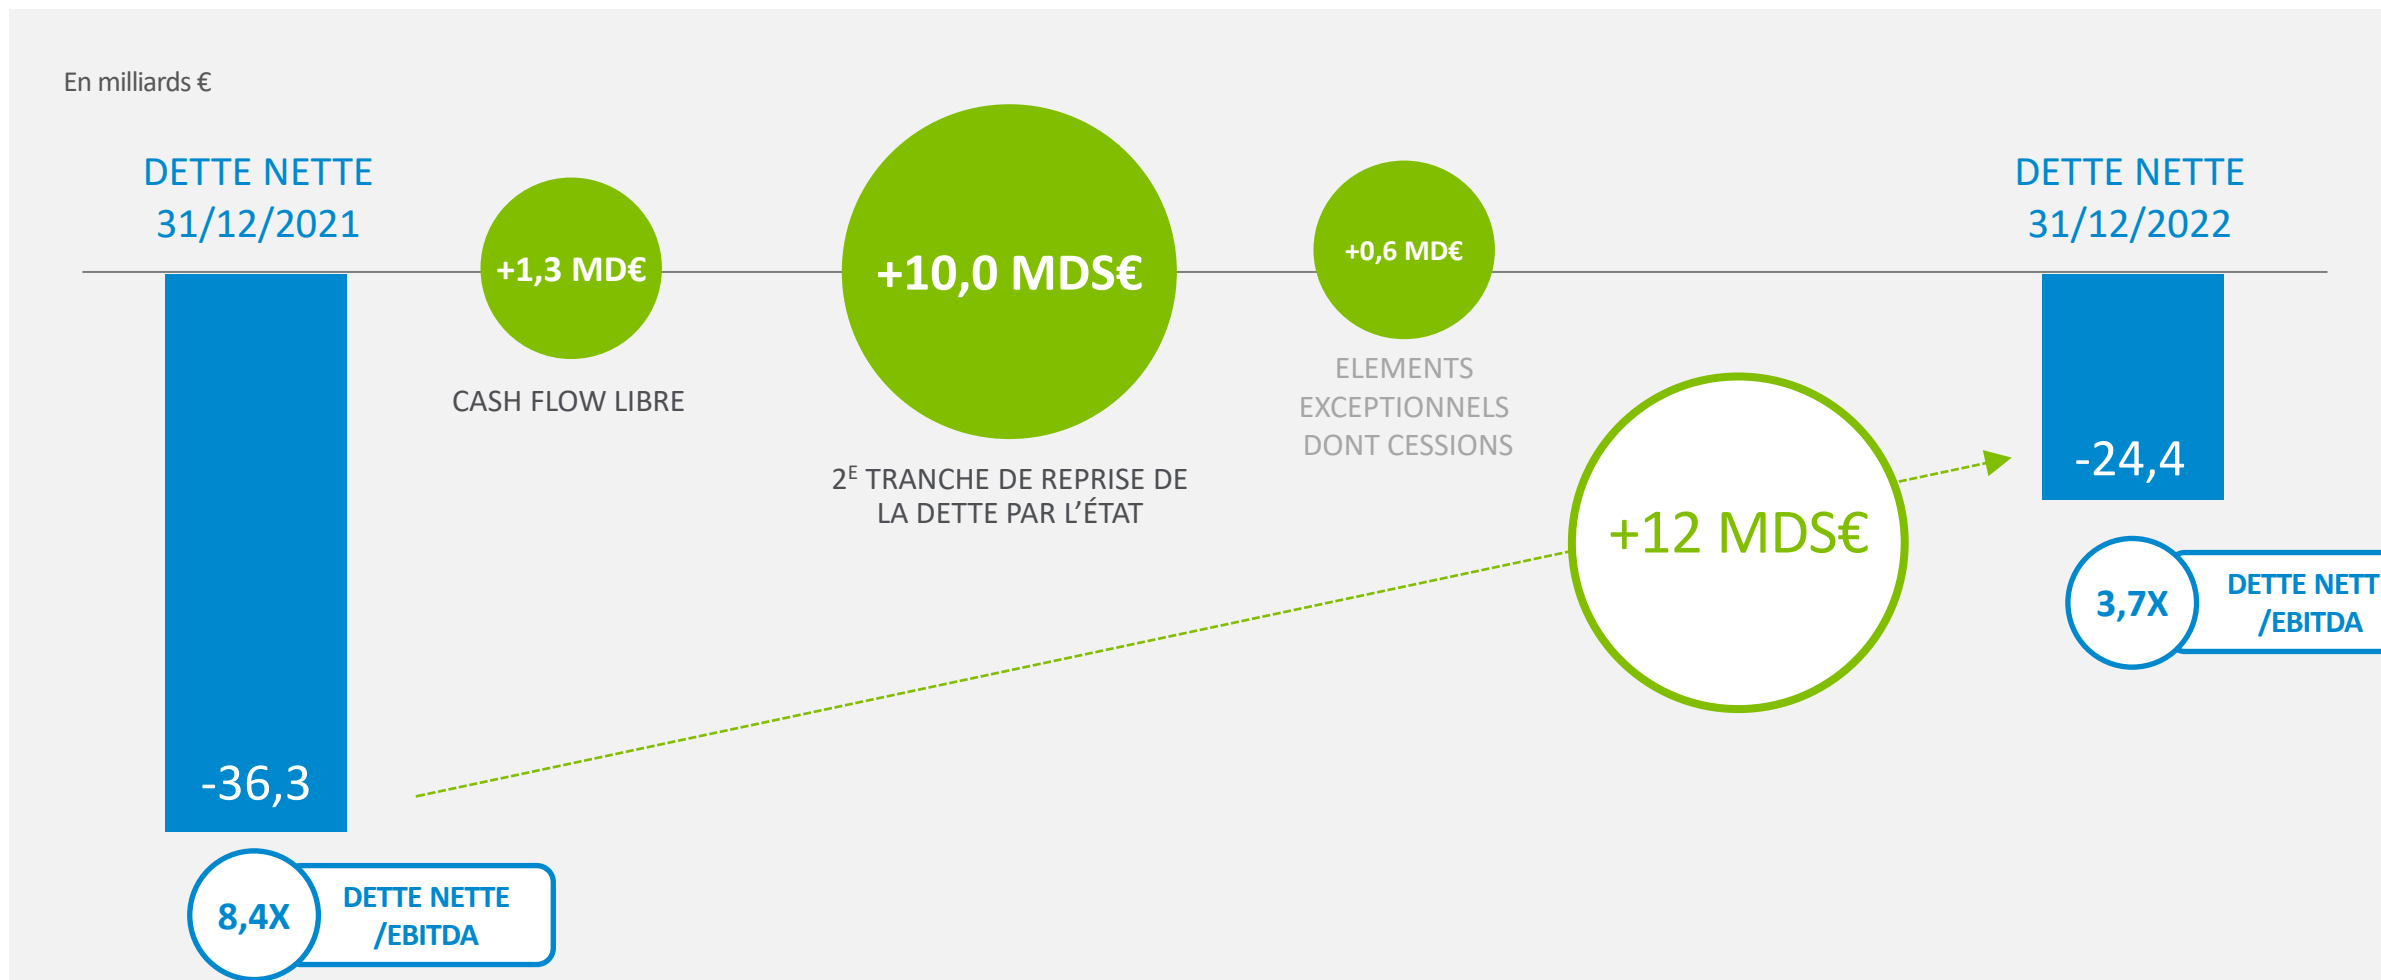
En milliards €

DETTE NETTE
31/12/2021

-36,3

8,4X DETTE NETTE /EBITDA

+1,3 MD€
CASH FLOW LIBRE

+10,0 MDS€
2$^{E}$ TRANCHE DE REPRISE DE LA DETTE PAR L'ÉTAT

+0,6 MD€
ELEMENTS EXCEPTIONNELS DONT CESSIONS

+12 MDS€

DETTE NETTE
31/12/2022

-24,4

3,7X DETTE NETT /EBITDA